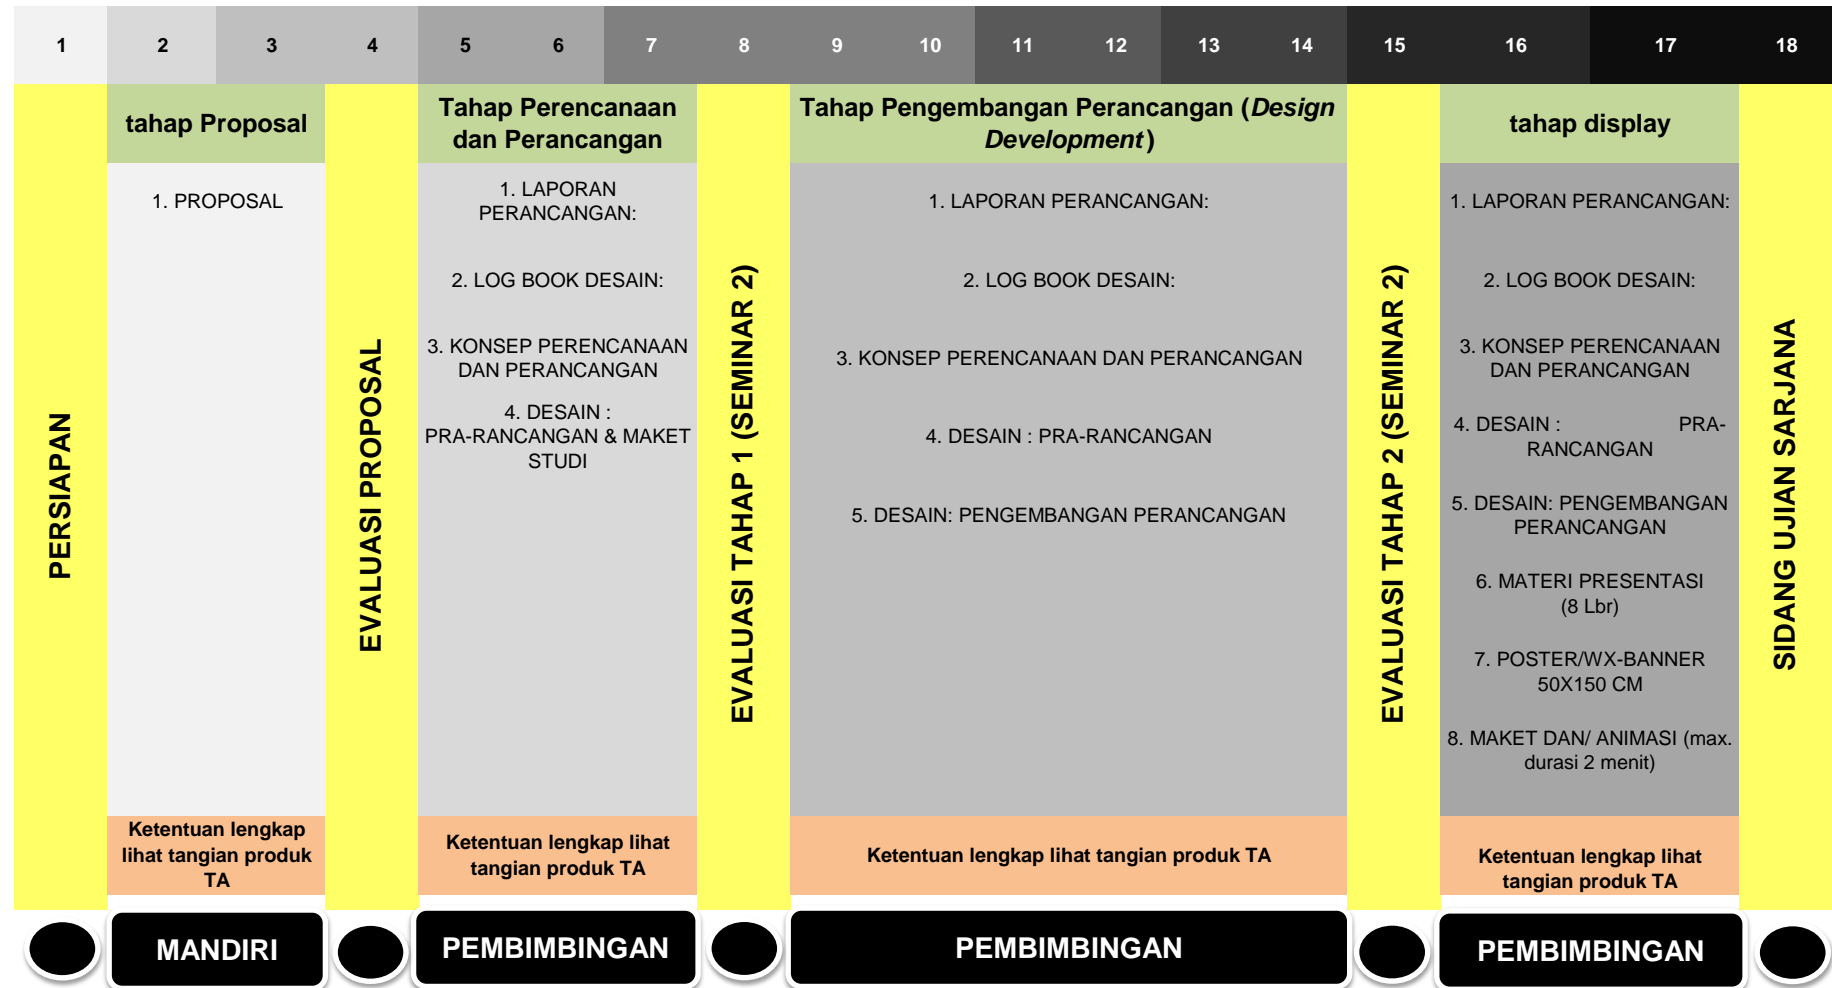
1 2 3 4 5 6 7 8 9 10 11 12 13 14 15 16 17 18

PERSIAPAN

tahap Proposal

1. PROPOSAL

Ketentuan lengkap lihat tangian produk TA

EVALUASI PROPOSAL

Tahap Perencanaan dan Perancangan

1. LAPORAN PERANCANGAN:

2. LOG BOOK DESAIN:

3. KONSEP PERENCANAAN DAN PERANCANGAN

4. DESAIN : PRA-RANCANGAN & MAKET STUDI

Ketentuan lengkap lihat tangian produk TA

EVALUASI TAHAP 1 (SEMINAR 2)

Tahap Pengembangan Perancangan (*Design Development*)

1. LAPORAN PERANCANGAN:

2. LOG BOOK DESAIN:

3. KONSEP PERENCANAAN DAN PERANCANGAN

4. DESAIN : PRA-RANCANGAN

5. DESAIN: PENGEMBANGAN PERANCANGAN

Ketentuan lengkap lihat tangian produk TA

EVALUASI TAHAP 2 (SEMINAR 2)

tahap display

1. LAPORAN PERANCANGAN:

2. LOG BOOK DESAIN:

3. KONSEP PERENCANAAN DAN PERANCANGAN

4. DESAIN : PRA-RANCANGAN

5. DESAIN: PENGEMBANGAN PERANCANGAN

6. MATERI PRESENTASI (8 Lbr)

7. POSTER/WX-BANNER 50X150 CM

8. MAKET DAN/ ANIMASI (max. durasi 2 menit)

Ketentuan lengkap lihat tangian produk TA

SIDANG UJIAN SARJANA

MANDIRI

PEMBIMBINGAN

PEMBIMBINGAN

PEMBIMBINGAN